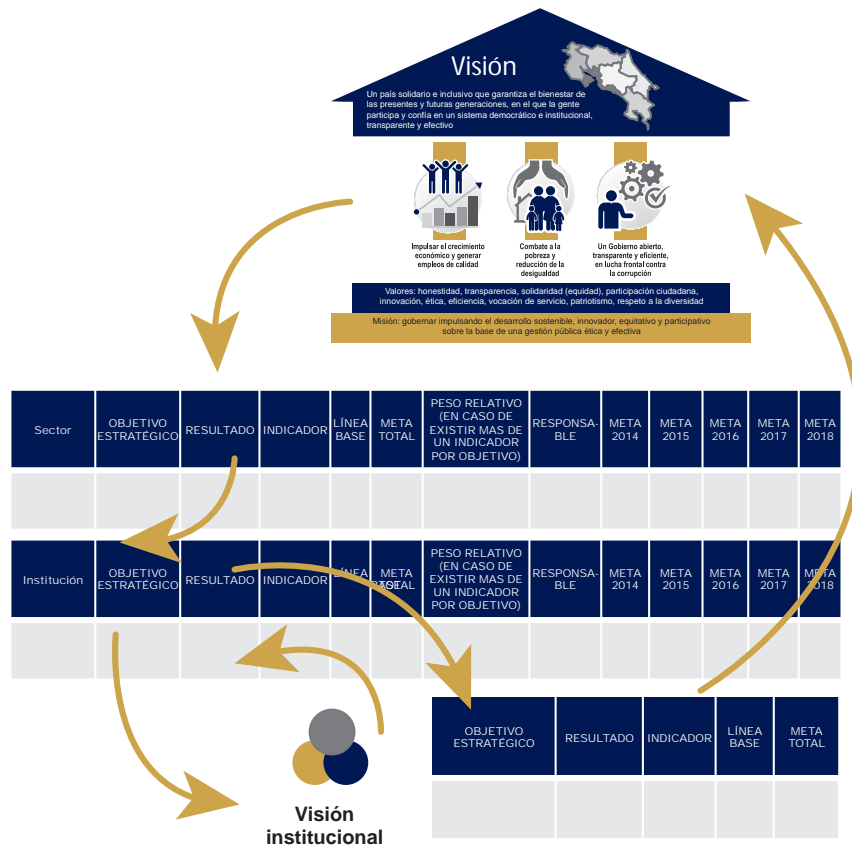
Visión

Un país solidario e inclusivo que garantiza el bienestar de las presentes y futuras generaciones, en el que la gente participa y confía en un sistema democrático e institucional, transparente y efectivo

Impulsar el crecimiento económico y generar empleos de calidad

Combate a la pobreza y reducción de la desigualdad

Un Gobierno abierto, transparente y eficiente, en lucha frontal contra la corrupción

Valores: honestidad, transparencia, solidaridad (equidad), participación ciudadana, innovación, ética, eficiencia, vocación de servicio, patriotismo, respeto a la diversidad

Misión: gobernar impulsando el desarrollo sostenible, innovador, equitativo y participativo sobre la base de una gestión pública ética y efectiva

| Sector | OBJETIVO ESTRATÉGICO | RESULTADO | INDICADOR | LÍNEA BASE | META TOTAL | PESO RELATIVO (EN CASO DE EXISTIR MAS DE UN INDICADOR POR OBJETIVO) | RESPONSA-BLE | META 2014 | META 2015 | META 2016 | META 2017 | META 2018 |
|---|---|---|---|---|---|---|---|---|---|---|---|---|
| | | | | | | | | | | | | |

| Institución | OBJETIVO ESTRATÉGICO | RESULTADO | INDICADOR | LÍNEA BASE | META TOTAL | PESO RELATIVO (EN CASO DE EXISTIR MAS DE UN INDICADOR POR OBJETIVO) | RESPONSA-BLE | META 2014 | META 2015 | META 2016 | META 2017 | META 2018 |
|---|---|---|---|---|---|---|---|---|---|---|---|---|
| | | | | | | | | | | | | |

| OBJETIVO ESTRATÉGICO | RESULTADO | INDICADOR | LÍNEA BASE | META TOTAL |
|---|---|---|---|---|
| | | | | |

Visión institucional